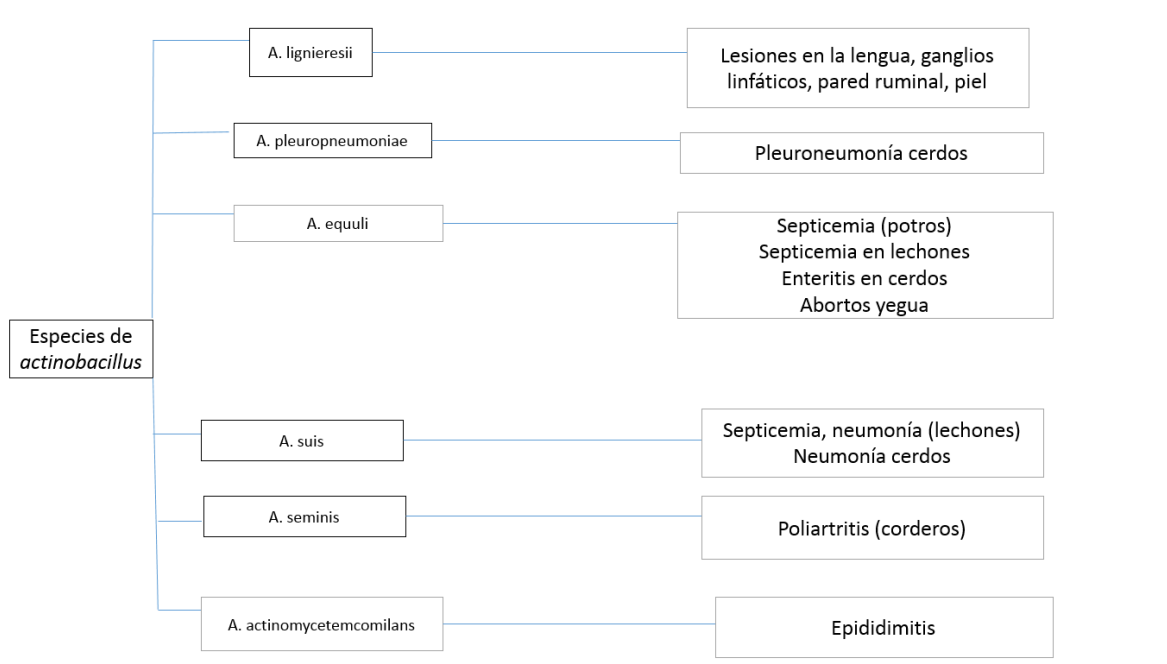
Especies de *actinobacillus*

A. lignieresii

Lesiones en la lengua, ganglios linfáticos, pared ruminal, piel

A. pleuropneumoniae

Pleuroneumonía cerdos

A. equuli

Septicemia (potros)
Septicemia en lechones
Enteritis en cerdos
Abortos yegua

A. suis

Septicemia, neumonía (lechones)
Neumonía cerdos

A. seminis

Poliartritis (corderos)

A. actinomycetemcomilans

Epididimitis